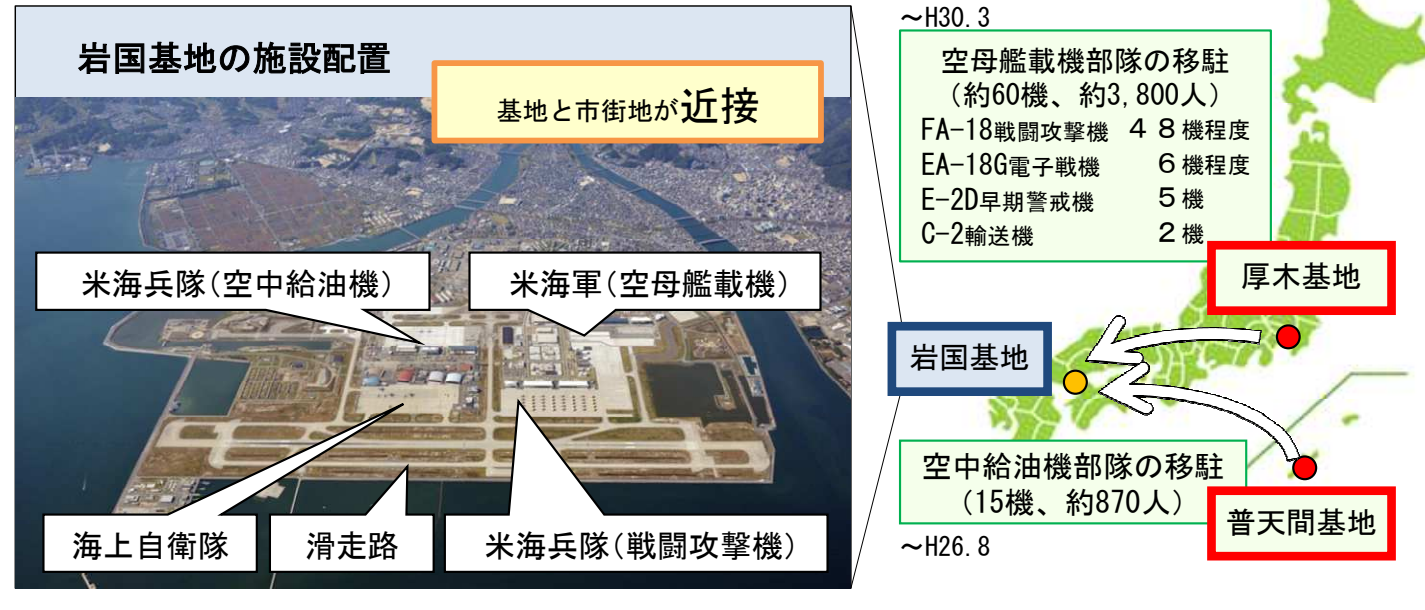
岩国基地の施設配置

基地と市街地が近接

米海兵隊(空中給油機)

米海軍(空母艦載機)

海上自衛隊

滑走路

米海兵隊(戦闘攻撃機)

～H30.3

空母艦載機部隊の移駐
(約60機、約3,800人)

| | |
|---|---|
| FA-18戦闘攻撃機 | ４８機程度 |
| EA-18G電子戦機 | ６機程度 |
| E-2D早期警戒機 | ５機 |
| C-2輸送機 | ２機 |

厚木基地

岩国基地

空中給油機部隊の移駐
(15機、約870人)

普天間基地

～H26.8